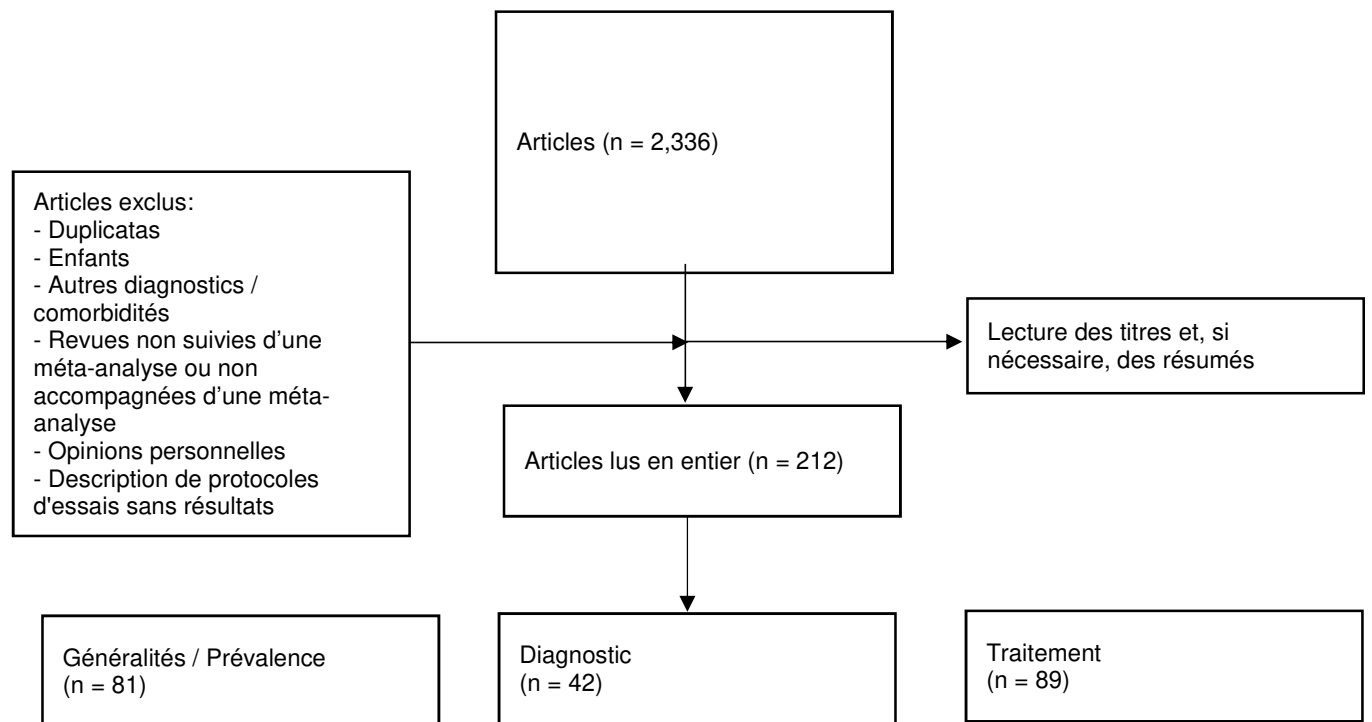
Articles (n = 2,336)

Articles exclus:
- Duplicatas
- Enfants
- Autres diagnostics / comorbidités
- Revues non suivies d'une méta-analyse ou non accompagnées d'une méta-analyse
- Opinions personnelles
- Description de protocoles d'essais sans résultats

Lecture des titres et, si nécessaire, des résumés

Articles lus en entier (n = 212)

Généralités / Prévalence
(n = 81)

Diagnostic
(n = 42)

Traitement
(n = 89)